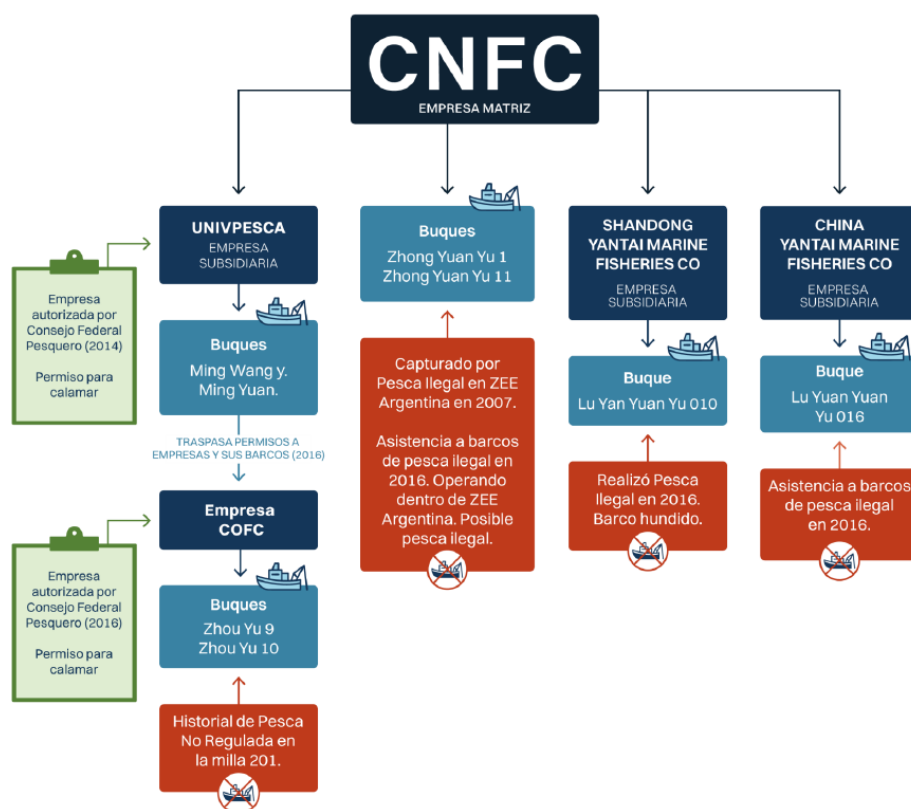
CNFC
EMPRESA MATRIZ

UNIVPESCA
EMPRESA SUBSIDIARIA

Empresa autorizada por Consejo Federal Pesquero (2014)

Permiso para calamar

Buques
Ming Wang y. Ming Yuan.

TRASPASA PERMISOS A EMPRESAS Y SUS BARCOS (2016)

Empresa COFC

Empresa autorizada por Consejo Federal Pesquero (2016)

Permiso para calamar

Buques
Zhou Yu 9
Zhou Yu 10

Historial de Pesca No Regulada en la milla 201.

Buques
Zhong Yuan Yu 1
Zhong Yuan Yu 11

Capturado por Pesca Ilegal en ZEE Argentina en 2007.

Asistencia a barcos de pesca ilegal en 2016. Operando dentro de ZEE Argentina. Posible pesca ilegal.

SHANDONG YANTAI MARINE FISHERIES CO
EMPRESA SUBSIDIARIA

Buque
Lu Yan Yuan Yu 010

Realizó Pesca Ilegal en 2016. Barco hundido.

CHINA YANTAI MARINE FISHERIES CO
EMPRESA SUBSIDIARIA

Buque
Lu Yuan Yuan Yu 016

Asistencia a barcos de pesca ilegal en 2016.